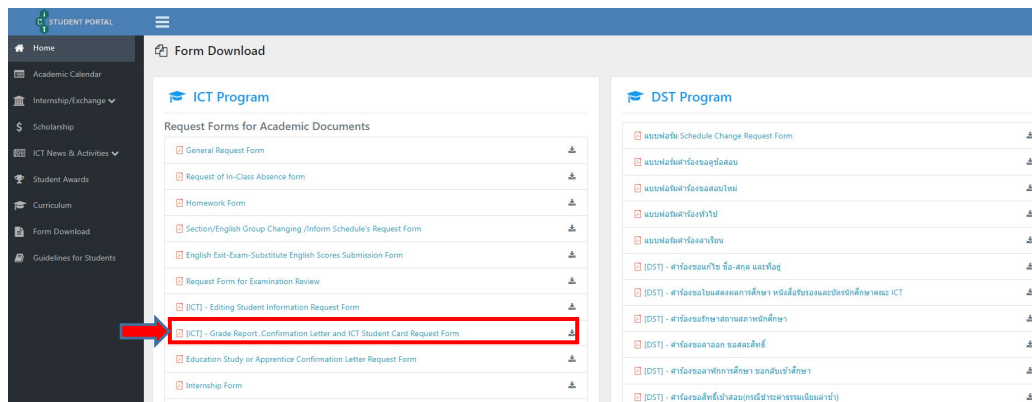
STUDENT PORTAL

Home
Academic Calendar
Internship/Exchange
Scholarship
ICT News & Activities
Student Awards
Curriculum
Form Download
Guidelines for Students

Form Download

ICT Program

Request Forms for Academic Documents

General Request Form
Request of In-Class Absence form
Homework Form
Section/English Group Changing /Inform Schedule's Request Form
English Exit-Exam-Substitute English Scores Submission Form
Request Form for Examination Review
[ICT] - Editing Student Information Request Form
[ICT] - Grade Report ,Confirmation Letter and ICT Student Card Request Form
Education Study or Apprentice Confirmation Letter Request Form
Internship Form

DST Program

แบบฟอร์ม Schedule Change Request Form
แบบฟอร์มคำร้องขอดูข้อสอบ
แบบฟอร์มคำร้องขอสอบใหม่
แบบฟอร์มคำร้องทั่วไป
แบบฟอร์มคำร้องลาเรียน
[DST] - คำร้องขอแก้ไข ชื่อ-สกุล และที่อยู่
[DST] - คำร้องขอใบแสดงผลการศึกษา หนังสือรับรองและบัตรนักศึกษาคณะ ICT
[DST] - คำร้องขอรักษาสถานภาพนักศึกษา
[DST] - คำร้องขอลาออก ขอสละสิทธิ์
[DST] - คำร้องขอลาพักการศึกษา ขอกลับเข้าศึกษา
[DST] - คำร้องขอสิทธิ์เข้าสอบ(กรณีชำระค่าธรรมเนียมล่าช้า)